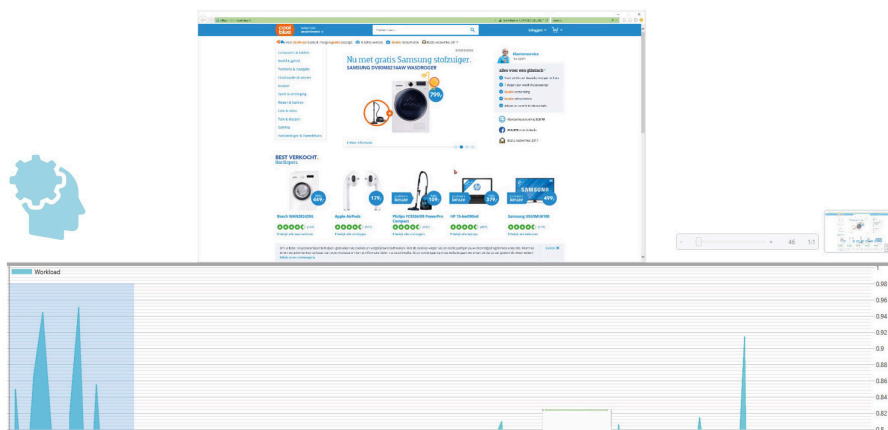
coolblue

Nu met gratis Samsung stofzuiger.

SAMSUNG DV80M52100W WASDROGER

799,-

BEST VERKOCHT.

Bosch WAN28262NL

Apple AirPods

Philips FC9330/09 PowerPro Compact

HP 15-bw090nd

Samsung 55MU6100

669,-

179,-

109,-

379,-

499,-

46 1/1

Workload

0.98

0.96

0.94

0.92

0.9

0.88

0.86

0.84

0.82